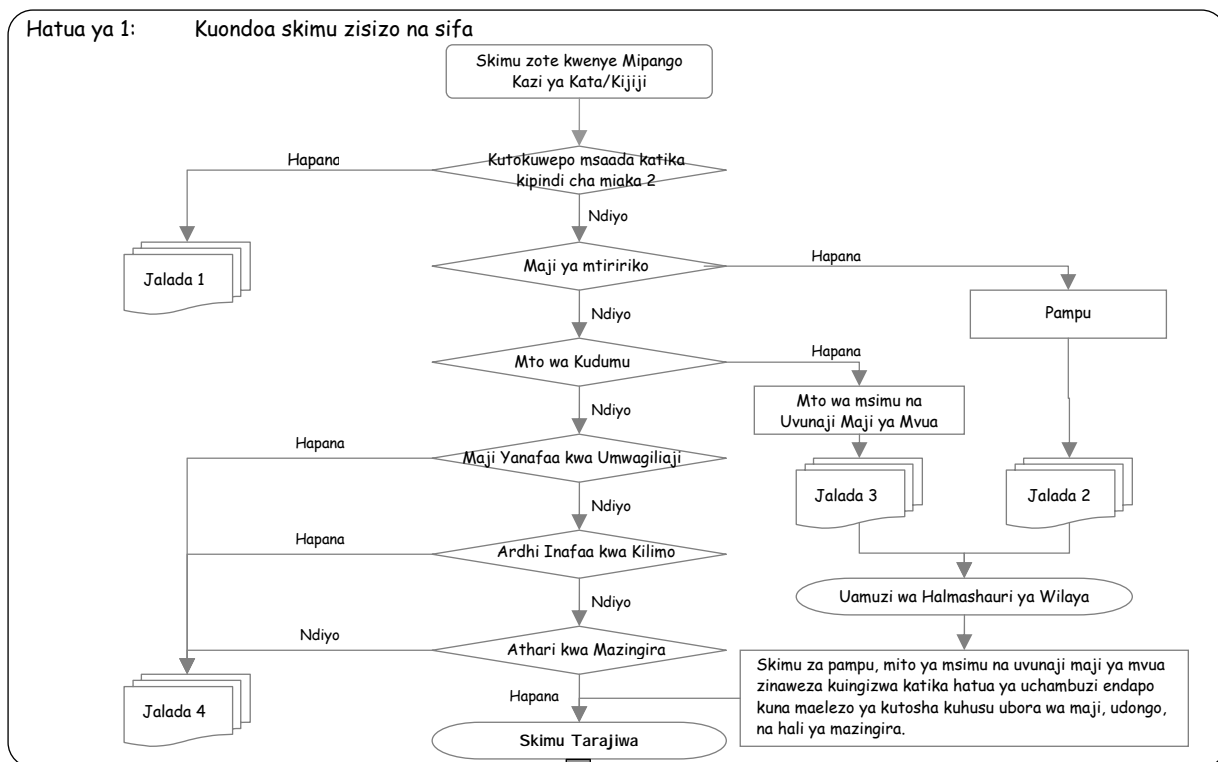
Hatua ya 1: Kuondoa skimu zisizo na sifa

Skimu zote kwenye Mipango Kazi ya Kata/Kijiji

Hapana

Kutokuwepo msaada katika kipindi cha miaka 2

Ndiyo

Jalada 1

Maji ya mtiririko

Hapana

Pampu

Ndiyo

Mto wa Kudumu

Hapana

Mto wa msimu na Uvunaji Maji ya Mvua

Ndiyo

Hapana

Maji Yanafaa kwa Umwagiliaji

Jalada 3

Jalada 2

Ndiyo

Hapana

Ardhi Inafaa kwa Kilimo

Uamuzi wa Halmashauri ya Wilaya

Ndiyo

Ndiyo

Athari kwa Mazingira

Skimu za pampu, mito ya msimu na uvunaji maji ya mvua zinaweza kuingizwa katika hatua ya uchambuzi endapo kuna maelezo ya kutosha kuhusu ubora wa maji, udongo, na hali ya mazingira.

Jalada 4

Hapana

Skimu Tarajiwa